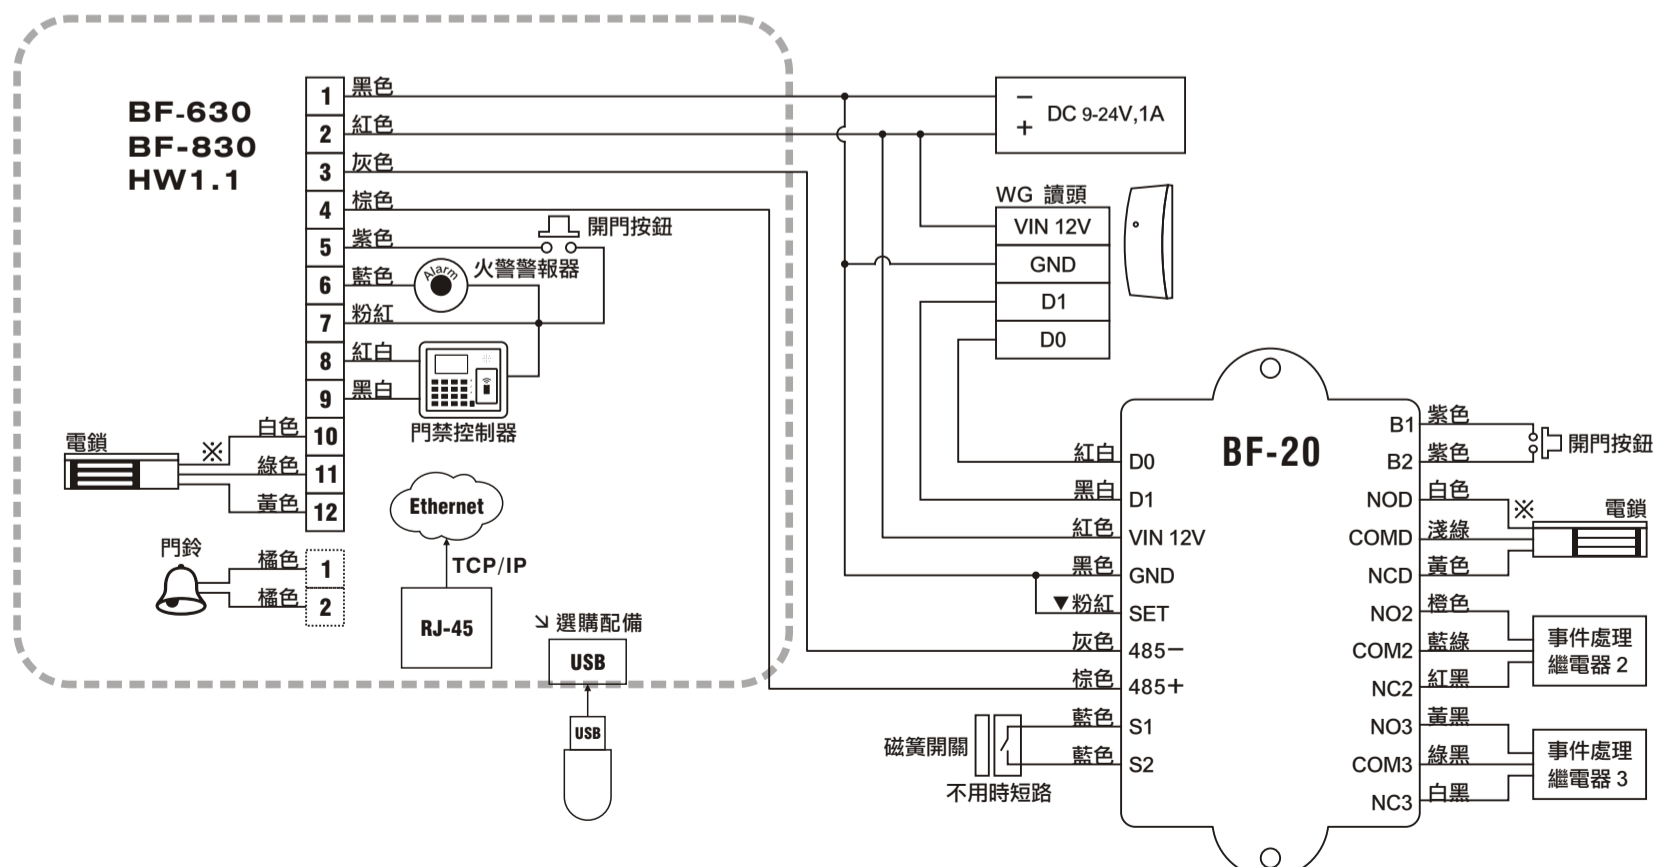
BF-630
BF-830
HW1.1

1 黑色
2 紅色
3 灰色
4 棕色
5 紫色
6 藍色
7 粉紅
8 紅白
9 黑白
10 白色
11 綠色
12 黃色

開門按鈕
Alarm
火警警報器
門禁控制器
電鎖
※
門鈴
橘色 1
橘色 2
Ethernet
TCP/IP
RJ-45
↘ 選購配備
USB
USB

− DC 9-24V,1A
+

WG 讀頭
VIN 12V
GND
D1
D0

BF-20
紅白 D0
黑白 D1
紅色 VIN 12V
黑色 GND
▼粉紅 SET
灰色 485−
棕色 485+
藍色 S1
藍色 S2
磁簧開關
不用時短路

B1 紫色
B2 紫色
開門按鈕
NOD 白色
※
電鎖
COMD 淺綠
NCD 黃色
NO2 橙色
COM2 藍綠
NC2 紅黑
事件處理
繼電器 2
NO3 黃黑
COM3 綠黑
NC3 白黑
事件處理
繼電器 3